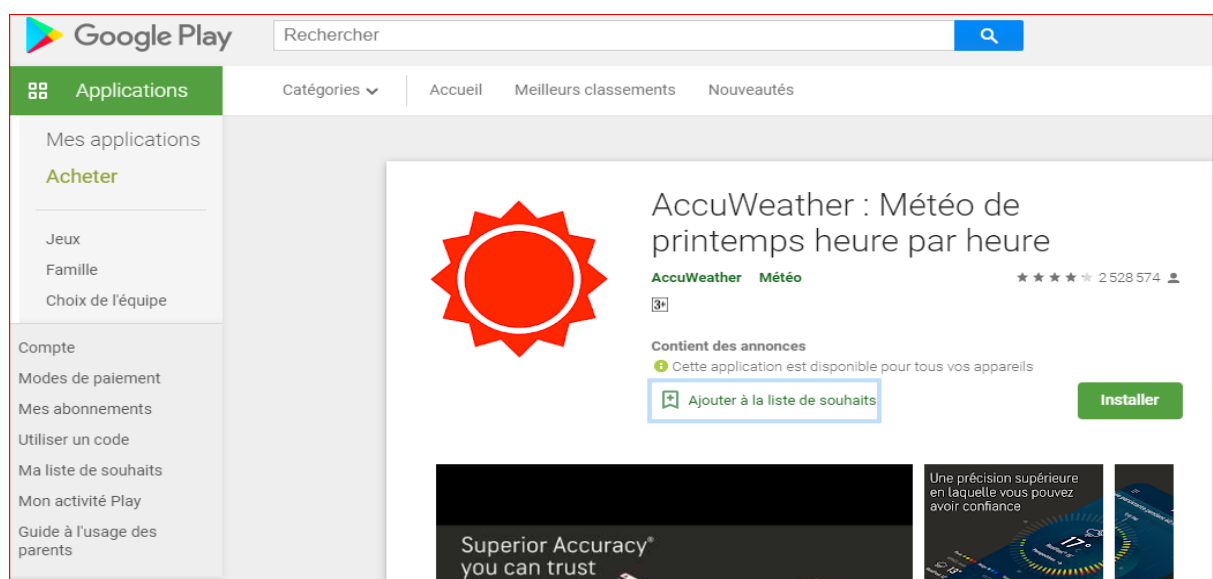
Google Play

Rechercher

Applications

Catégories

Accueil

Meilleurs classements

Nouveautés

Mes applications

Acheter

Jeux

Famille

Choix de l'équipe

Compte

Modes de paiement

Mes abonnements

Utiliser un code

Ma liste de souhaits

Mon activité Play

Guide à l'usage des parents

AccuWeather : Météo de printemps heure par heure

AccuWeather Météo

2 528 574

3+

Contient des annonces

Cette application est disponible pour tous vos appareils

Ajouter à la liste de souhaits

Installer

Superior Accuracy® you can trust

Une précision supérieure en laquelle vous pouvez avoir confiance

17°